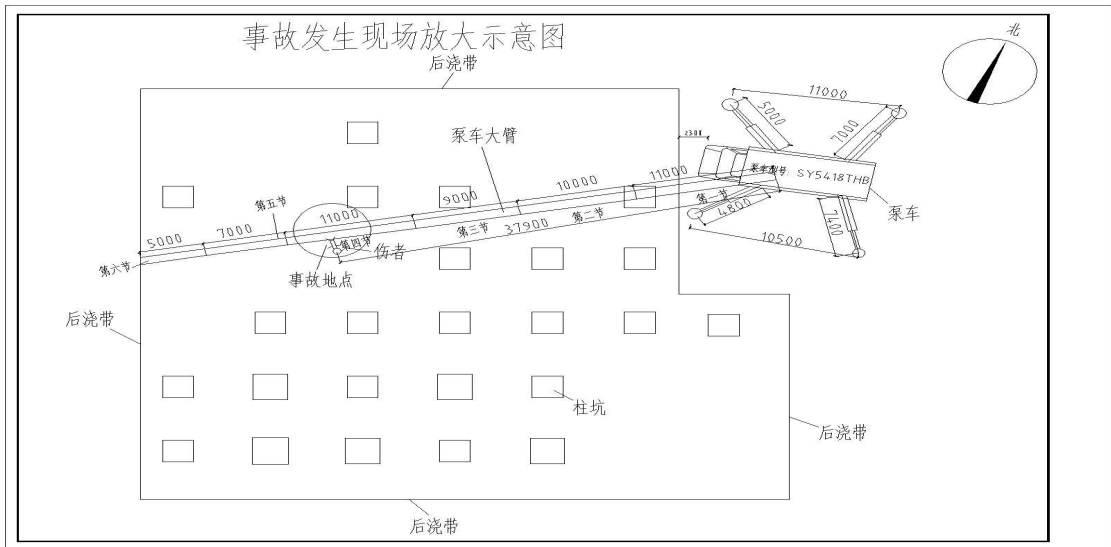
事故发生现场放大示意图

北

后浇带

11000

5000

7000

泵车大臂

2300

11000

泵车型号: SY5418THB

10000

9000

第五节

11000

第一节

4800

泵车

第二节

7400

第三节

37900

5000

7000

第四节

第六节

10500

伤者

事故地点

后浇带

柱坑

后浇带

后浇带